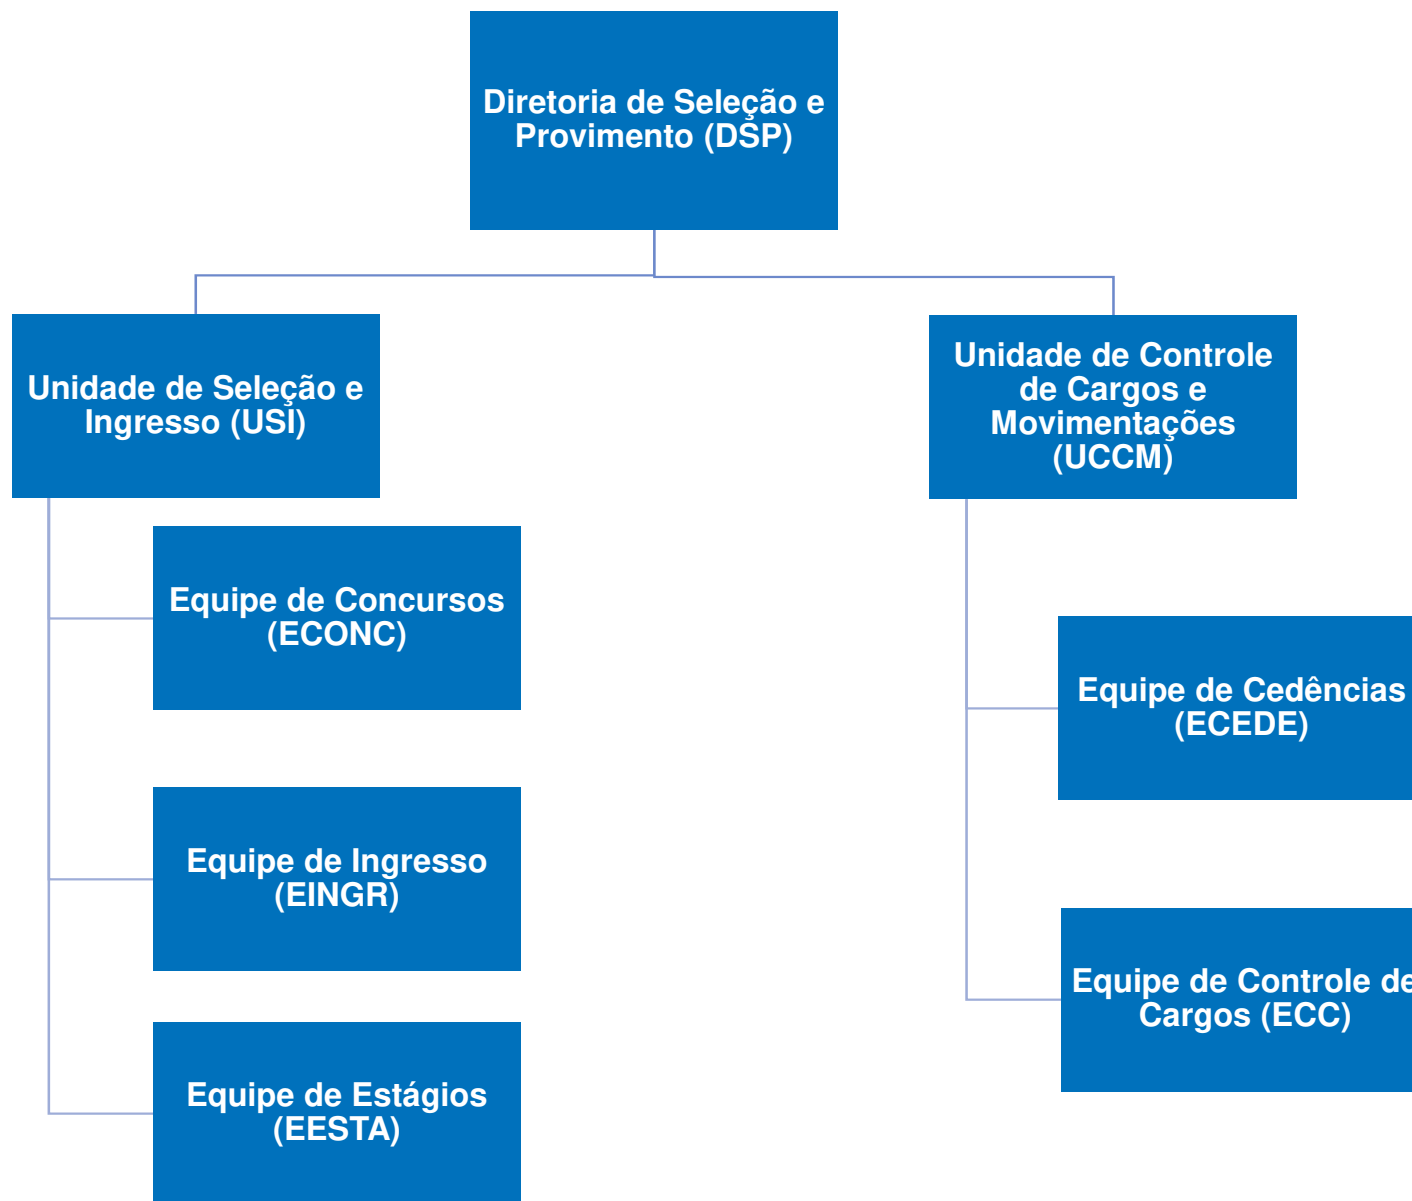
Diretoria de Seleção e Provimento (DSP)

Unidade de Seleção e Ingresso (USI)

Equipe de Concursos (ECONC)

Equipe de Ingresso (EINGR)

Equipe de Estágios (EESTA)

Unidade de Controle de Cargos e Movimentações (UCCM)

Equipe de Cedências (ECEDE)

Equipe de Controle de Cargos (ECC)